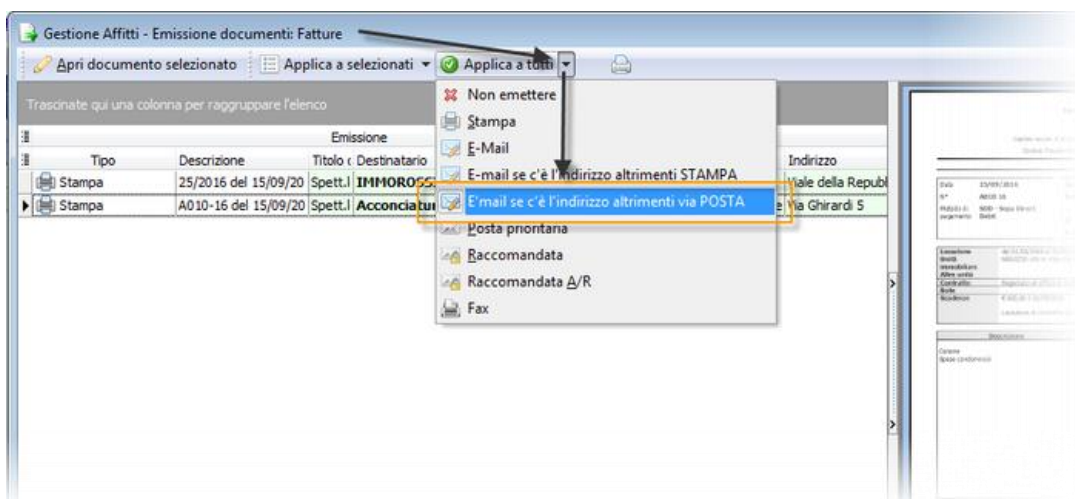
Gestione Affitti - Emissione documenti: Fatture

Apri documento selezionato | Applica a selezionati ▾ | Applica a tutti ▾

Trascinate qui una colonna per raggruppare l'elenco

Emissione

| Tipo | Descrizione | Titolo | Destinatario | | Indirizzo |
|---|---|---|---|---|---|
| Stampa | 25/2016 del 15/09/20 | Spett.l | IMMOROSS | | Viale della Repubb |
| Stampa | A010-16 del 15/09/20 | Spett.l | Acconciatu | e | Via Ghirardi 5 |

Non emettere
Stampa
E-Mail
E-mail se c'è l'indirizzo altrimenti STAMPA
E-mail se c'è l'indirizzo altrimenti via POSTA
Posta prioritaria
Raccomandata
Raccomandata A/R
Fax